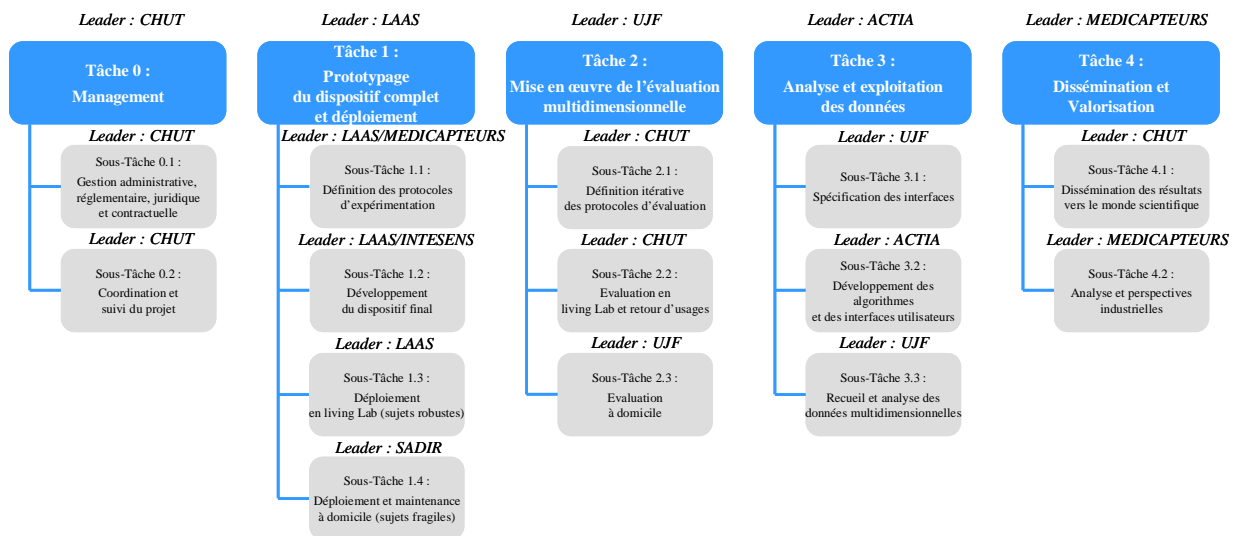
Leader : CHUT

Tâche 0 :
Management

Leader : CHUT

Sous-Tâche 0.1 :
Gestion administrative, réglementaire, juridique et contractuelle

Leader : CHUT

Sous-Tâche 0.2 :
Coordination et suivi du projet

Leader : LAAS

Tâche 1 :
Prototypage du dispositif complet et déploiement

Leader : LAAS/MEDICAPTEURS

Sous-Tâche 1.1 :
Définition des protocoles d'expérimentation

Leader : LAAS/INTESENS

Sous-Tâche 1.2 :
Développement du dispositif final

Leader : LAAS

Sous-Tâche 1.3 :
Déploiement en living Lab (sujets robustes)

Leader : SADIR

Sous-Tâche 1.4 :
Déploiement et maintenance à domicile (sujets fragiles)

Leader : UJF

Tâche 2 :
Mise en œuvre de l'évaluation multidimensionnelle

Leader : CHUT

Sous-Tâche 2.1 :
Définition itérative des protocoles d'évaluation

Leader : CHUT

Sous-Tâche 2.2 :
Evaluation en living Lab et retour d'usages

Leader : UJF

Sous-Tâche 2.3 :
Evaluation à domicile

Leader : ACTIA

Tâche 3 :
Analyse et exploitation des données

Leader : UJF

Sous-Tâche 3.1 :
Spécification des interfaces

Leader : ACTIA

Sous-Tâche 3.2 :
Développement des algorithmes et des interfaces utilisateurs

Leader : UJF

Sous-Tâche 3.3 :
Recueil et analyse des données multidimensionnelles

Leader : MEDICAPTEURS

Tâche 4 :
Dissémination et Valorisation

Leader : CHUT

Sous-Tâche 4.1 :
Dissémination des résultats vers le monde scientifique

Leader : MEDICAPTEURS

Sous-Tâche 4.2 :
Analyse et perspectives industrielles